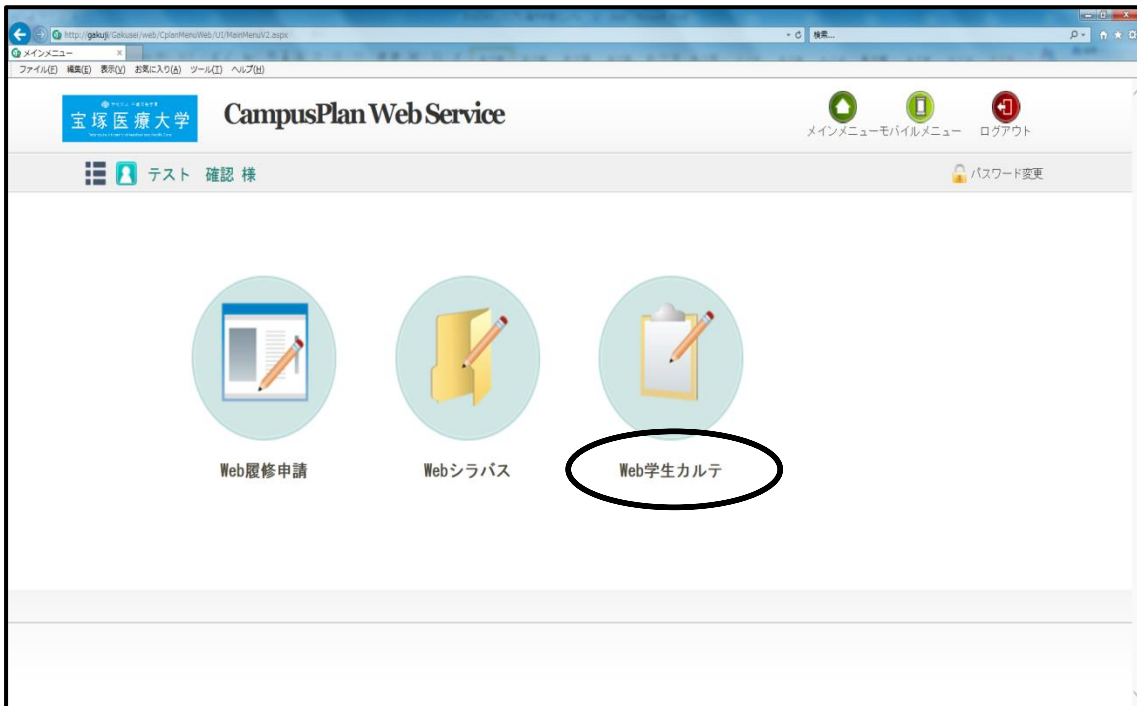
http://gakuji/Gakusei/web/CplanMenuWeb/UI/MainMenuV2.aspx
検索...
メインメニュー
ファイル(F) 編集(E) 表示(V) お気に入り(A) ツール(T) ヘルプ(H)

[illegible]
宝塚医療大学
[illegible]

CampusPlan Web Service

メインメニュー モバイルメニュー ログアウト

テスト 確認 様

パスワード変更

Web履修申請

Webシラバス

Web学生カルテ